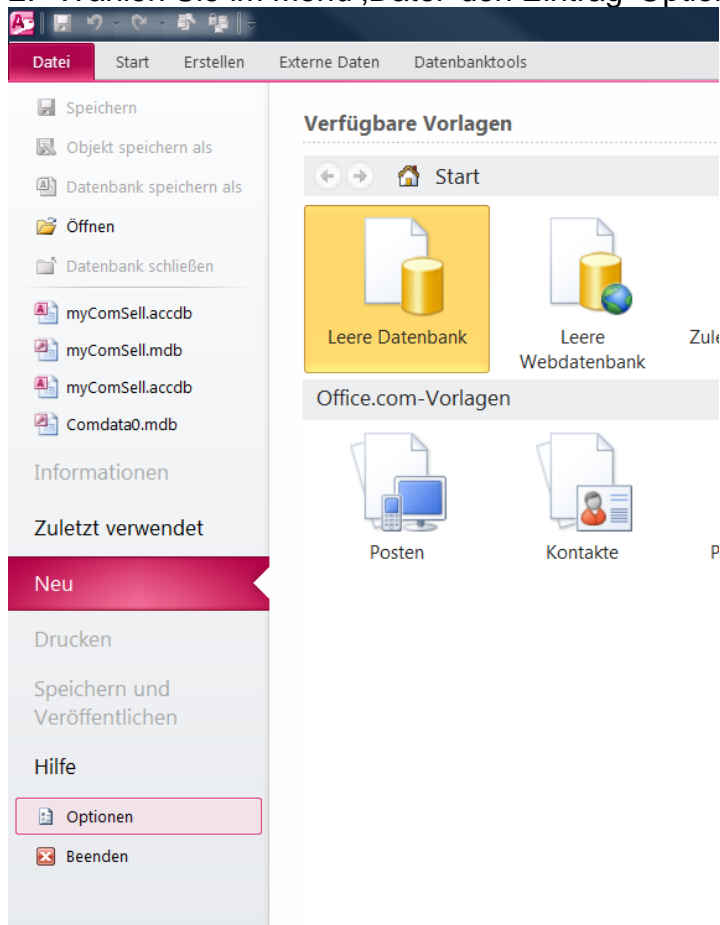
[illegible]

Datei Start Erstellen Externe Daten Datenbanktools

Speichern
Objekt speichern als
Datenbank speichern als
Öffnen
Datenbank schließen
myComSell.accdb
myComSell.mdb
myComSell.accdb
Comdata0.mdb
Informationen
Zuletzt verwendet
Neu
Drucken
Speichern und Veröffentlichen
Hilfe
Optionen
Beenden

Verfügbare Vorlagen

Start

Leere Datenbank
Leere Webdatenbank
Zule

Office.com-Vorlagen

Posten
Kontakte
P